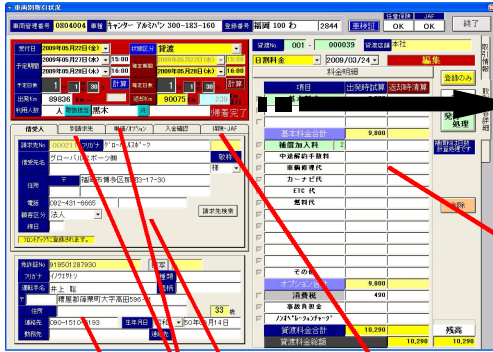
車両別取引状況

車両管理番号 0804004 車種 キャンター アルミバン 300-183-160 登録番号 福岡 100 わ 2844 車検証 日常点検 JAF OK OK 終了

受付日 2009年05月22日(金) 状態区分 貸渡
予定期間 2009年05月27日(水) 15:00 2009年05月27日(水)
2009年05月28日(木) 16:00 2009年05月28日(木) 16:00
1 日 30 計算 1 日 30 計算
出庫Km 89836 返却Km 90075 239
利用人数 人 受付担当 黒木 帰着完了

貸渡No 001 - 000039 貸渡店舗 本社
日割料金 2009/03/24 編集
料金明細
項目 出発時試算 返却時清算
登録のみ
基本料金合計 9,800
補償加入料 2
中途解約手数料
車両搬送代
カーナビ代
ETC 代
燃料代
その他
オプション合計 9,800
消費税 490
事故負担金
ノンオペレーションチャージ
貸渡料金合計 10,290
貸渡料金総額 10,290 10,290
残高
発行処理
削除

借受人 予約請求 車両/オプション 入金確認 補償・JAF
請求先No 000214 フリガナ グローバルスポーツ
請求先名 グローバルスポーツ株 敬称 様
住所 〒 福岡市博多区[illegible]13-17-30
電話 092-431-6665
顧客区分 法人
請求先検索

免許証No 919501287930 フリガナ イノウエサトシ
運転手名 井上 聡
〒 糟屋郡篠栗町大字高田596-1
住所
携帯電話 090-1510-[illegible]193 生年月日 昭和 50年07月14日 33 歳